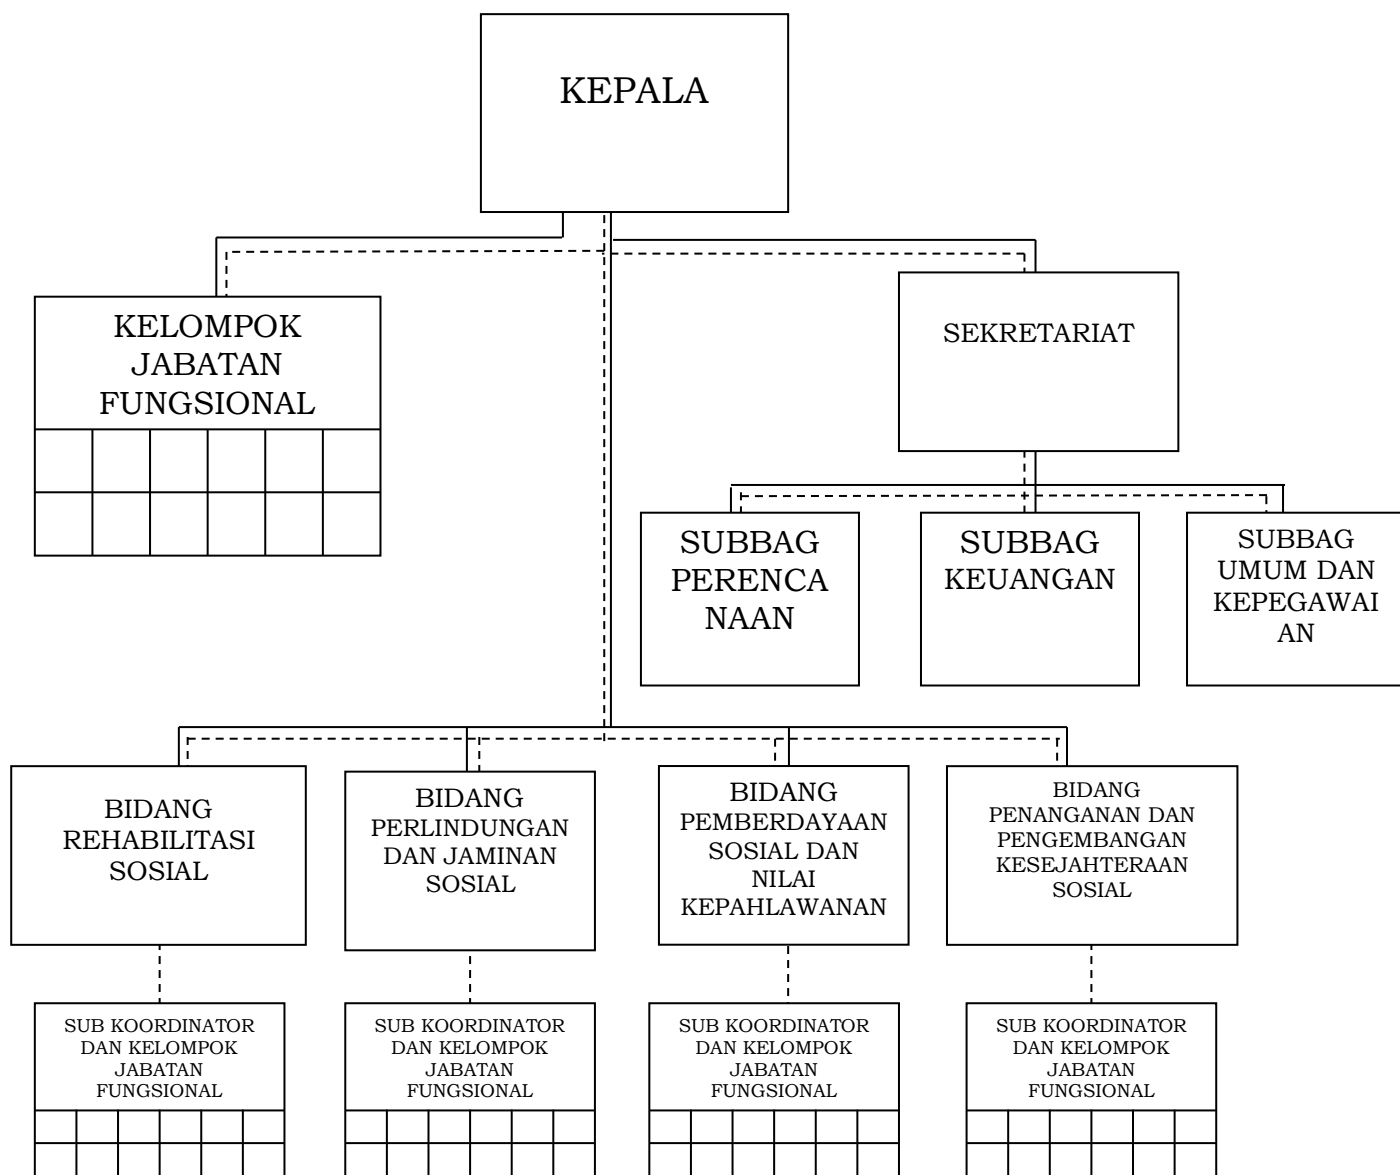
KEPALA

KELOMPOK JABATAN FUNGSIONAL

SEKRETARIAT

SUBBAG PERENCA NAAN

SUBBAG KEUANGAN

SUBBAG UMUM DAN KEPEGAWAI AN

BIDANG REHABILITASI SOSIAL

BIDANG PERLINDUNGAN DAN JAMINAN SOSIAL

BIDANG PEMBERDAYAAN SOSIAL DAN NILAI KEPAHLAWANAN

BIDANG PENANGANAN DAN PENGEMBANGAN KESEJAHTERAAN SOSIAL

SUB KOORDINATOR DAN KELOMPOK JABATAN FUNGSIONAL

SUB KOORDINATOR DAN KELOMPOK JABATAN FUNGSIONAL

SUB KOORDINATOR DAN KELOMPOK JABATAN FUNGSIONAL

SUB KOORDINATOR DAN KELOMPOK JABATAN FUNGSIONAL